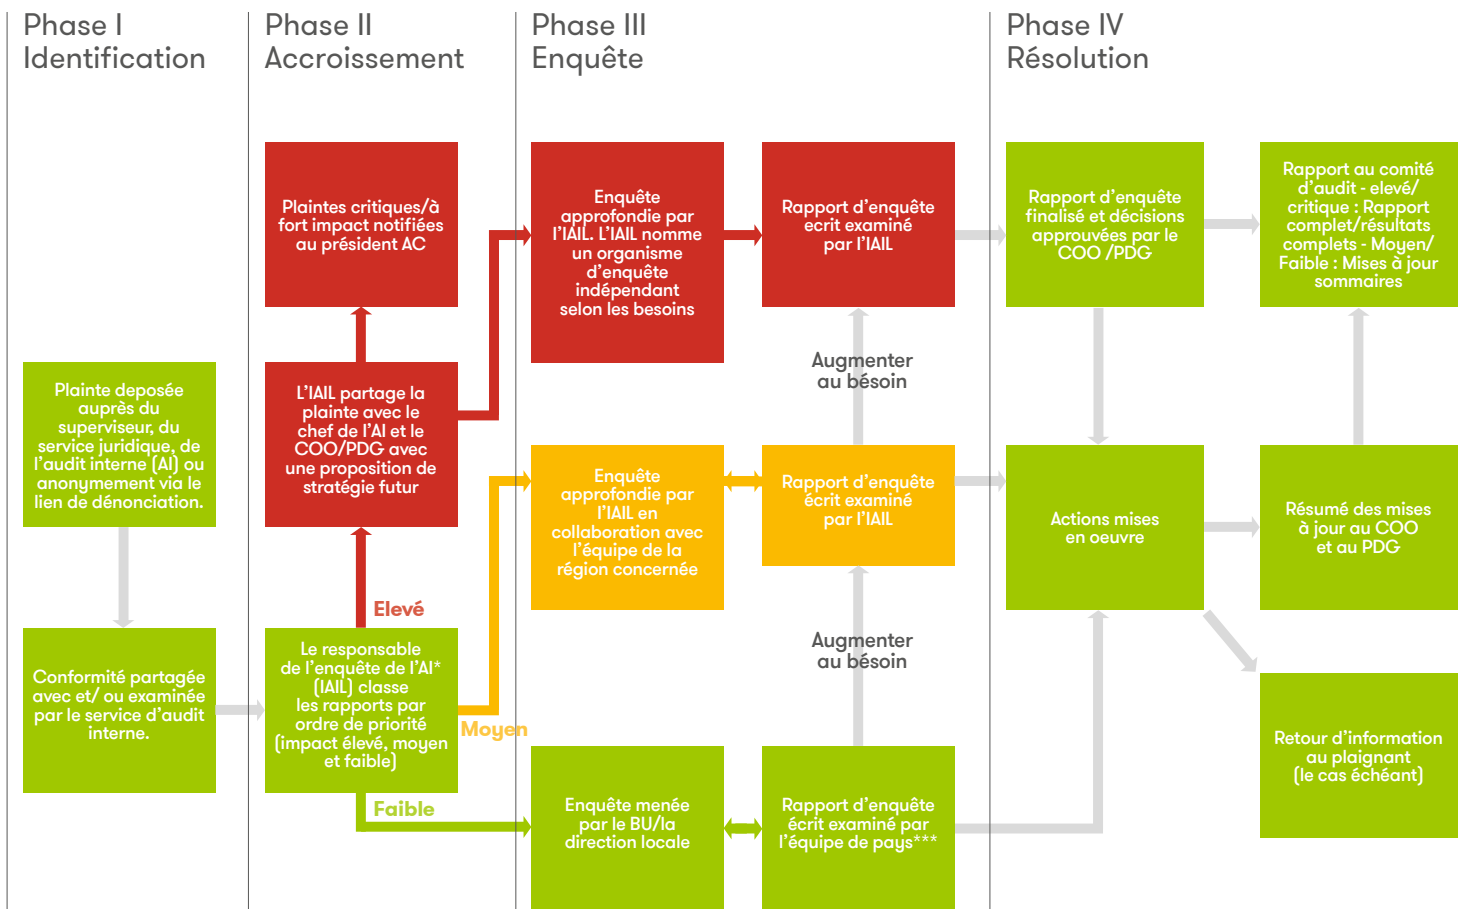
Phase I
Identification

Phase II
Accroissement

Phase III
Enquête

Phase IV
Résolution

Plaintes critiques/à fort impact notifiées au président AC

Enquête approfondie par l'IAIL. L'IAIL nomme un organisme d'enquête indépendant selon les besoins

Rapport d'enquête ecrit examiné par l'IAIL

Rapport d'enquête finalisé et décisions approuvées par le COO /PDG

Rapport au comité d'audit - elevé/ critique : Rapport complet/résultats complets - Moyen/ Faible : Mises à jour sommaires

Augmenter au bésoin

Plainte deposée auprès du superviseur, du service juridique, de l'audit interne (AI) ou anonymement via le lien de dénonciation.

L'IAIL partage la plainte avec le chef de l'AI et le COO/PDG avec une proposition de stratégie futur

Enquête approfondie par l'IAIL en collaboration avec l'équipe de la région concernée

Rapport d'enquête écrit examiné par l'IAIL

Actions mises en oeuvre

Résumé des mises à jour au COO et au PDG

Elevé

Augmenter au bésoin

Conformité partagée avec et/ ou examinée par le service d'audit interne.

Le responsable de l'enquête de l'AI* (IAIL) classe les rapports par ordre de priorité (impact élevé, moyen et faible)

Moyen

Retour d'information au plaignant (le cas échéant)

Faible

Enquête menée par le BU/la direction locale

Rapport d'enquête écrit examiné par l'équipe de pays***